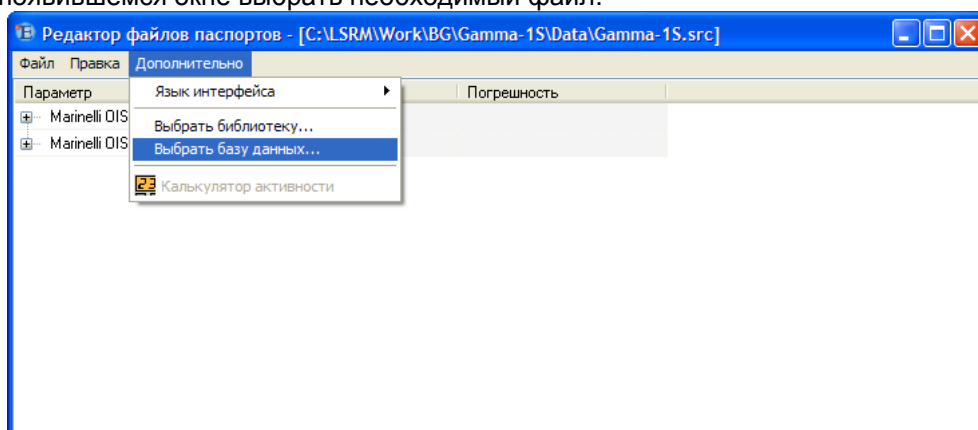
появившемся окне выбрать необходимый файл.

Редактор файлов паспортов - [C:\LSRM\Work\BG\Gamma-1S\Data\Gamma-1S.src]

Файл Правка Дополнительно

Параметр

Погрешность

Marinelli OIS

Marinelli OIS

Язык интерфейса

Выбрать библиотеку...

Выбрать базу данных...

Калькулятор активности